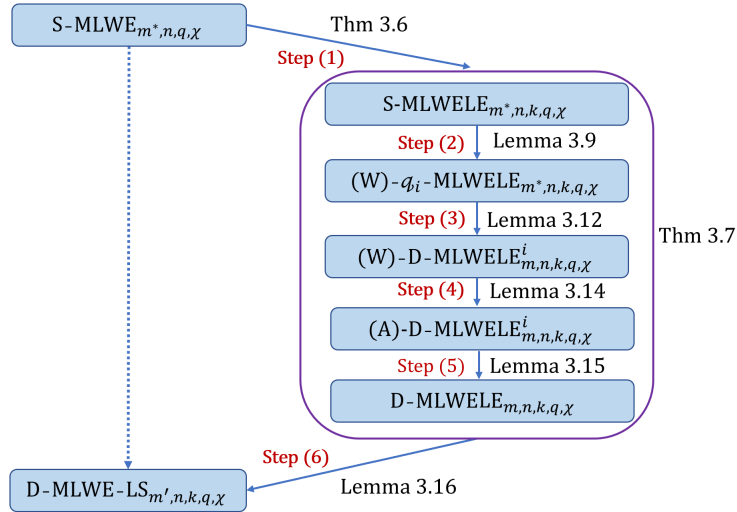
S-MLWE$_{m^*,n,q,\chi}$

Thm 3.6

Step (1)

S-MLWELE$_{m^*,n,k,q,\chi}$

Step (2) Lemma 3.9

(W)-$q_i$-MLWELE$_{m^*,n,k,q,\chi}$

Step (3) Lemma 3.12

(W)-D-MLWELE$^i_{m,n,k,q,\chi}$

Thm 3.7

Step (4) Lemma 3.14

(A)-D-MLWELE$^i_{m,n,k,q,\chi}$

Step (5) Lemma 3.15

D-MLWELE$_{m,n,k,q,\chi}$

Step (6)

D-MLWE-LS$_{m',n,k,q,\chi}$

Lemma 3.16